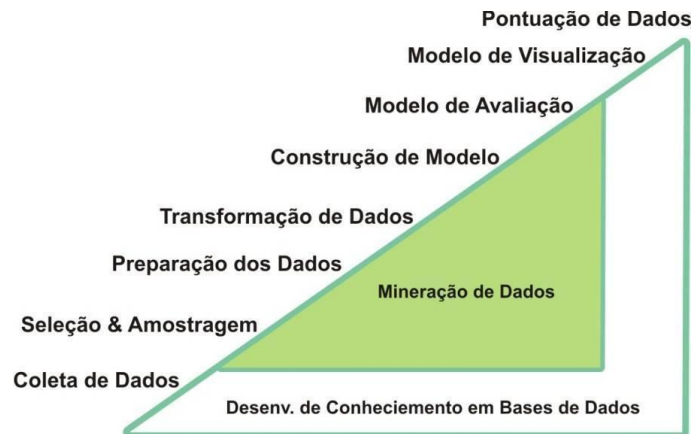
Pontuação de Dados

Modelo de Visualização

Modelo de Avaliação

Construção de Modelo

Transformação de Dados

Preparação dos Dados

Mineração de Dados

Seleção & Amostragem

Coleta de Dados

Desenv. de Conhecimento em Bases de Dados